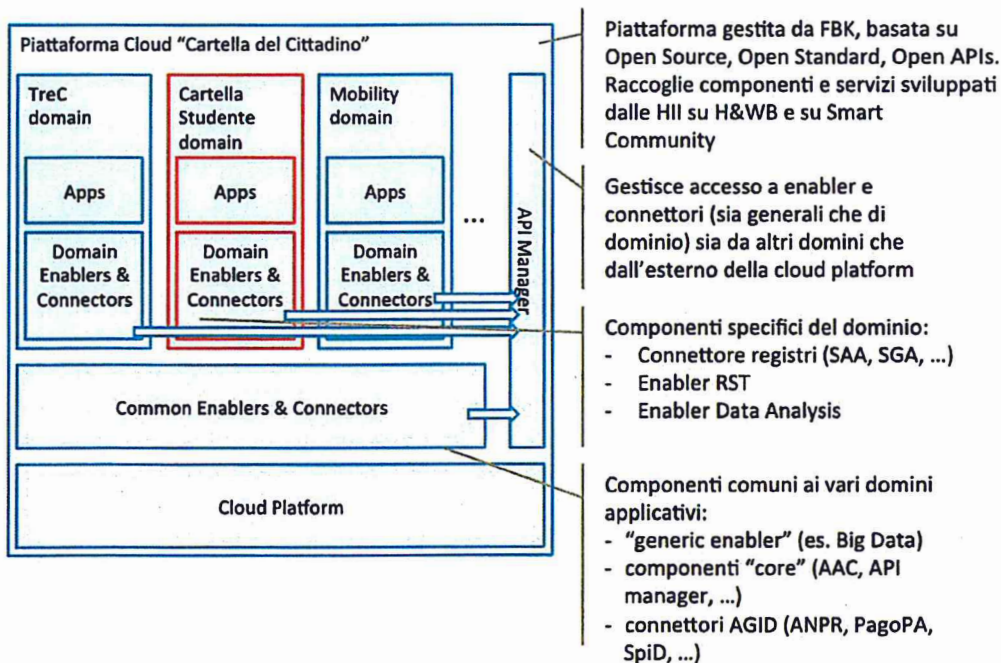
Piattaforma Cloud "Cartella del Cittadino"

TreC domain

Apps

Domain Enablers & Connectors

Cartella Studente domain

Apps

Domain Enablers & Connectors

Mobility domain

Apps

Domain Enablers & Connectors

...

API Manager

Common Enablers & Connectors

Cloud Platform

Piattaforma gestita da FBK, basata su Open Source, Open Standard, Open APIs. Raccoglie componenti e servizi sviluppati dalle HII su H&WB e su Smart Community

Gestisce accesso a enabler e connettori (sia generali che di dominio) sia da altri domini che dall'esterno della cloud platform

Componenti specifici del dominio:
- Connettore registri (SAA, SGA, ...)
- Enabler RST
- Enabler Data Analysis

Componenti comuni ai vari domini applicativi:
- "generic enabler" (es. Big Data)
- componenti "core" (AAC, API manager, ...)
- connettori AGID (ANPR, PagoPA, SpiD, ...)